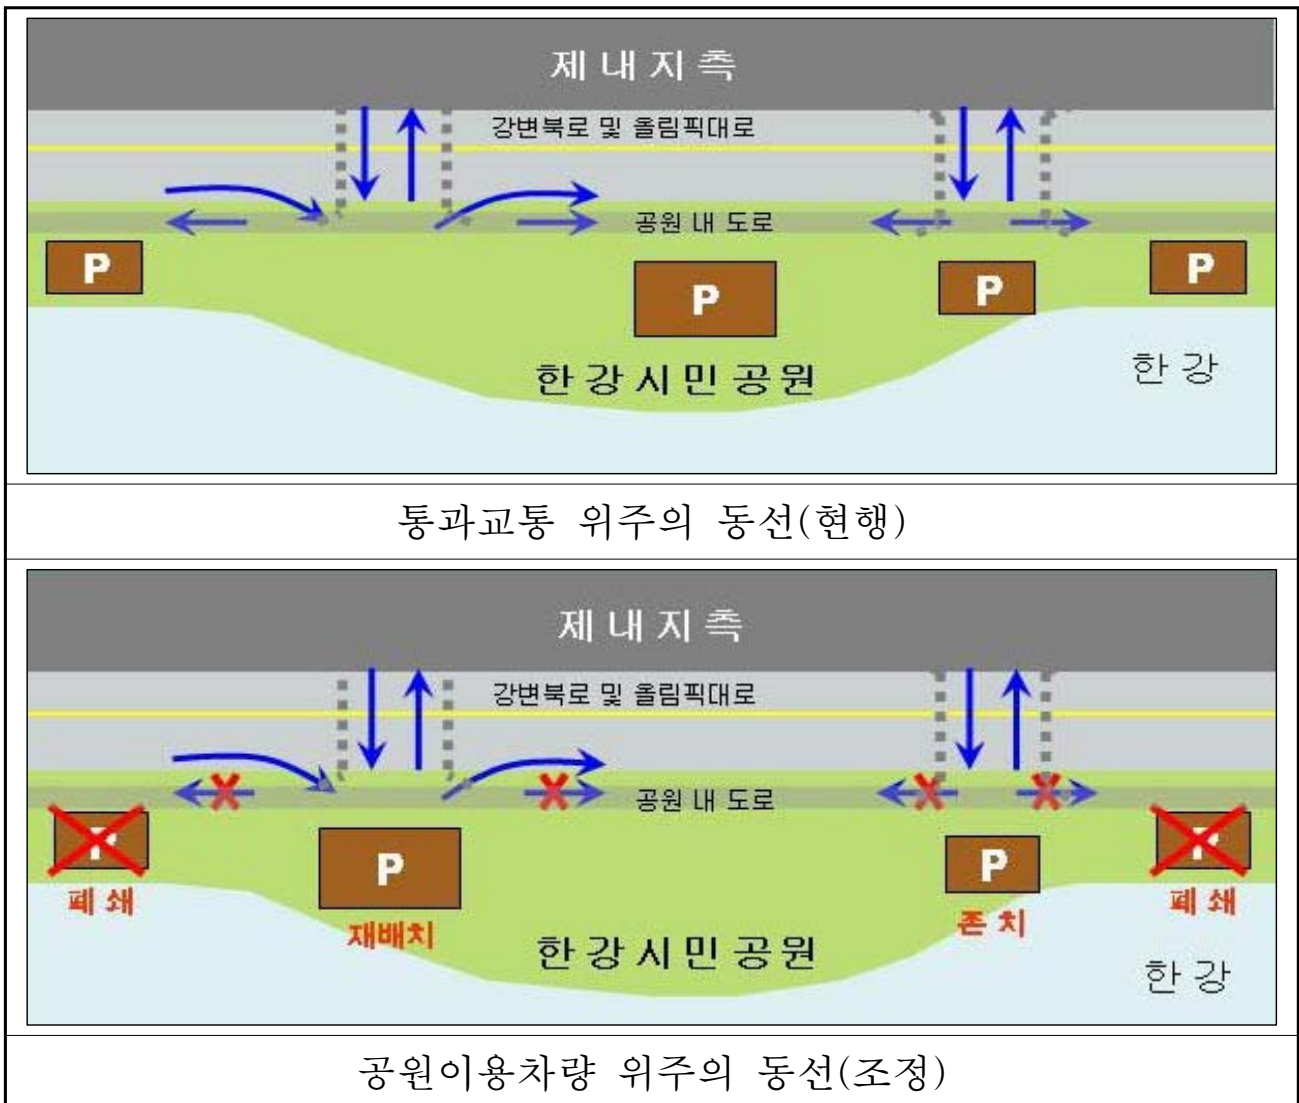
제 내 지 측

강변북로 및 올림픽대로

공원 내 도로

P

P

P

P

한 강 시 민 공 원

한 강

통과교통 위주의 동선(현행)

제 내 지 측

강변북로 및 올림픽대로

공원 내 도로

P

폐 쇄

P

재배치

P

존 치

P

폐 쇄

한 강 시 민 공 원

한 강

공원이용차량 위주의 동선(조정)